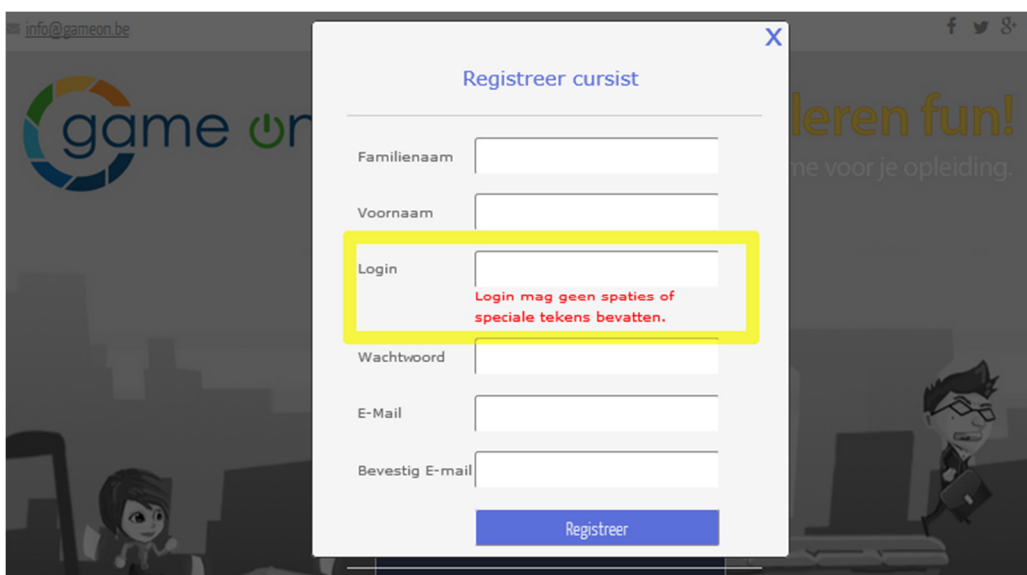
info@gameon.be

game on

leren fun!

me voor je opleiding.

X

Registreer cursist

Familienaam

Voornaam

Login

Login mag geen spaties of speciale tekens bevatten.

Wachtwoord

E-Mail

Bevestig E-mail

Registreer